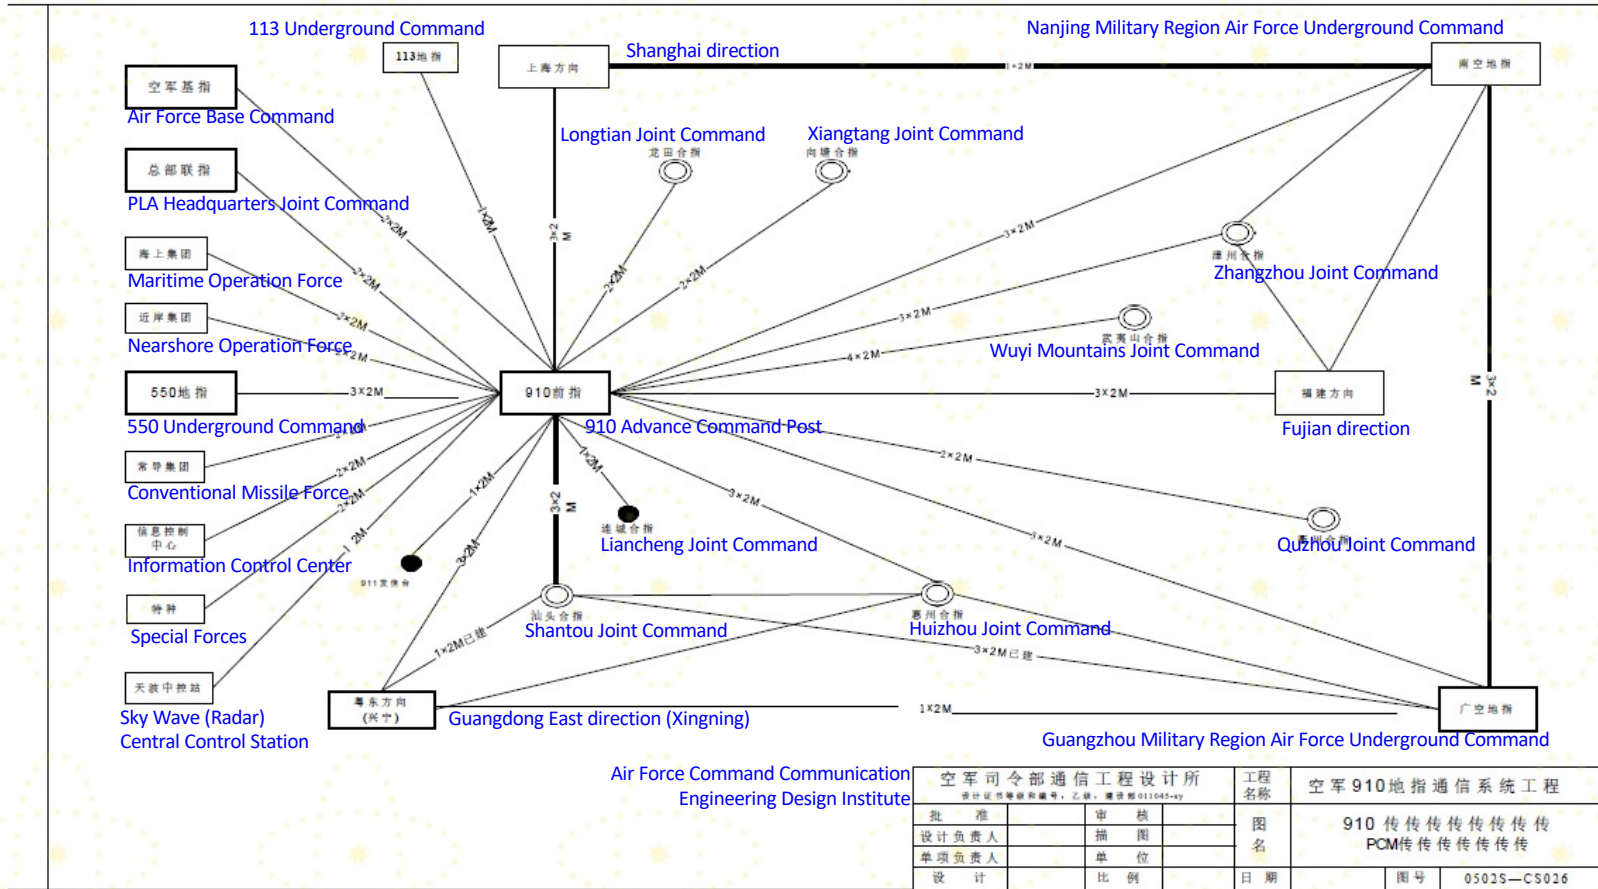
113 Underground Command
113地指
上海方向
Shanghai direction
1×2M
Nanjing Military Region Air Force Underground Command
南空地指
空军基指
Air Force Base Command
总部联指
PLA Headquarters Joint Command
Longtian Joint Command
龙田合指
Xiangtang Joint Command
向塘合指
海上集团
Maritime Operation Force
近岸集团
Nearshore Operation Force
2×2M
2×2M
2×2M
2×2M
1×2M
3×2M
2×2M
2×2M
3×2M
3×2M
漳州合指
Zhangzhou Joint Command
4×2M
武夷山合指
Wuyi Mountains Joint Command
550地指
3×2M
550 Underground Command
910前指
910 Advance Command Post
3×2M
福建方向
Fujian direction
3×2M
常导集团
Conventional Missile Force
2×2M
2×2M
1×2M
1×2M
2×2M
3×2M
衢州合指
Quzhou Joint Command
信息控制中心
Information Control Center
1 2M
911发信台
3×2M
3×2M
连城合指
Liancheng Joint Command
3×2M
特种
Special Forces
汕头合指
Shantou Joint Command
惠州合指
Huizhou Joint Command
1×2M已建
3×2M已建
天波中控站
Sky Wave (Radar) Central Control Station
粤东方向(兴宁)
Guangdong East direction (Xingning)
1×2M
广空地指
Guangzhou Military Region Air Force Underground Command
Air Force Command Communication Engineering Design Institute
空军司令部通信工程设计所
设计证书等级和编号，乙级，建设部011045-sy
工程名称
空军910地指通信系统工程
| 批 | 准 | 审 | 核 |
|---|---|---|---|
| 设计负责人 | | 描 | 图 |
| 单项负责人 | | 单 | 位 |
| 设 | 计 | 比 | 例 |
图名
910传传传传传传传传
PCM传传传传传传传
日期
图号
0502S—CS026